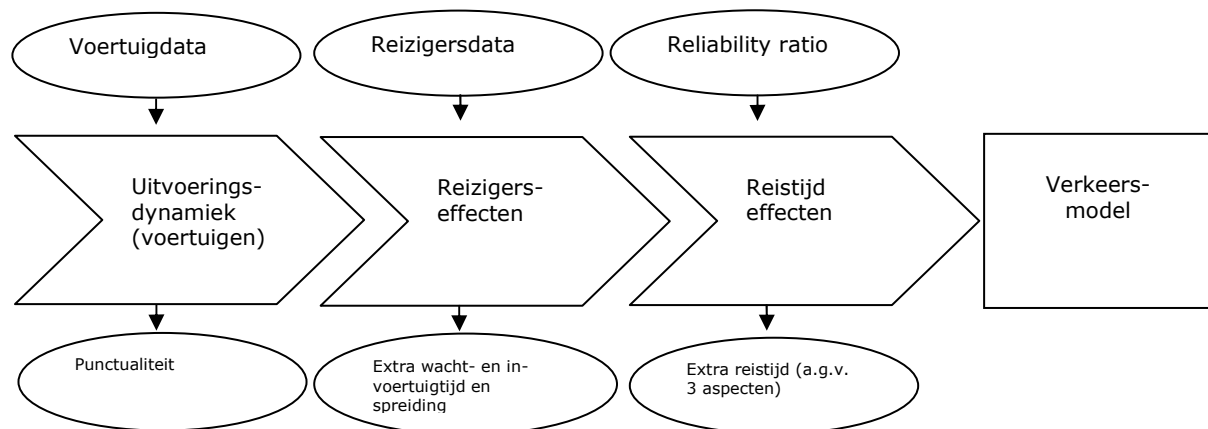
Voertuigdata

Reizigersdata

Reliability ratio

Uitvoerings-dynamiek (voertuigen)

Reizigers-effecten

Reistijd effecten

Verkeers-model

Punctualiteit

Extra wacht- en in-voertuigtijd en spreiding

Extra reistijd (a.g.v. 3 aspecten)